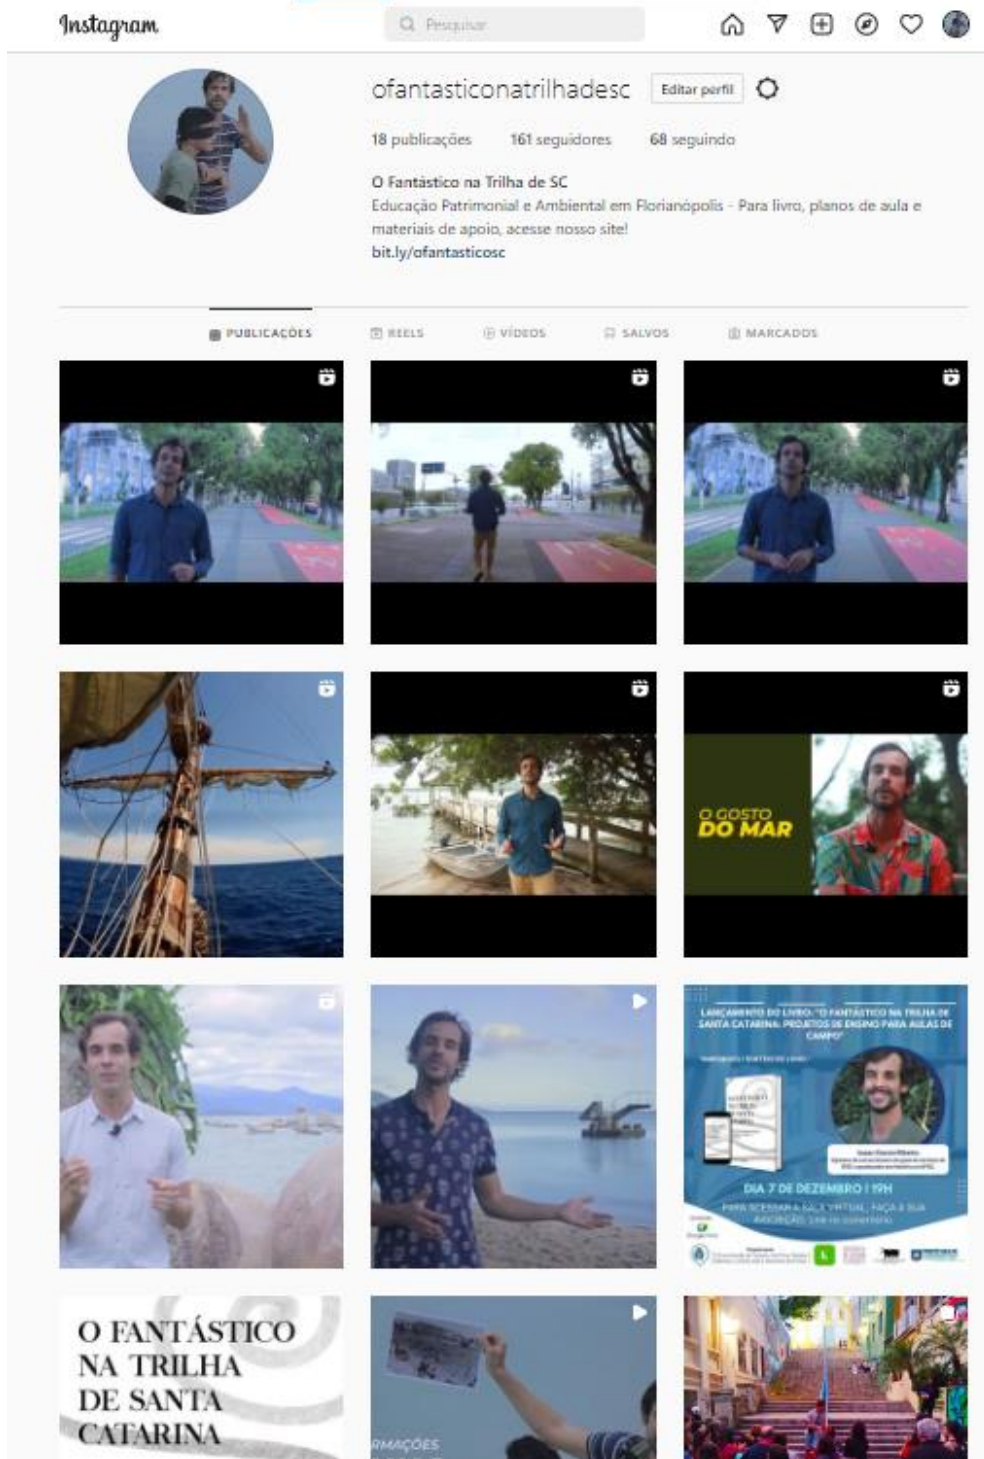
Instagram

Pesquisar

ofantasticonatrilhadesc Editar perfil

18 publicações 161 seguidores 68 seguindo

O Fantástico na Trilha de SC
Educação Patrimonial e Ambiental em Florianópolis - Para livro, planos de aula e materiais de apoio, acesse nosso site!
bit.ly/ofantasticosc

PUBLICAÇÕES REELS VÍDEOS SALVOS MARCADOS

O GOSTO DO MAR

LANÇAMENTO DO LIVRO: "O FANTÁSTICO NA TRILHA DE SANTA CATARINA: PROJETOS DE ENSINO PARA AULAS DE CAMPO"

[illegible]

DIA 7 DE DEZEMBRO | 19H

PARA ACESSAR A SALA VIRTUAL, FAÇA A SUA INSCRIÇÃO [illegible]

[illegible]

O FANTÁSTICO NA TRILHA DE SANTA CATARINA

RMAÇÕES